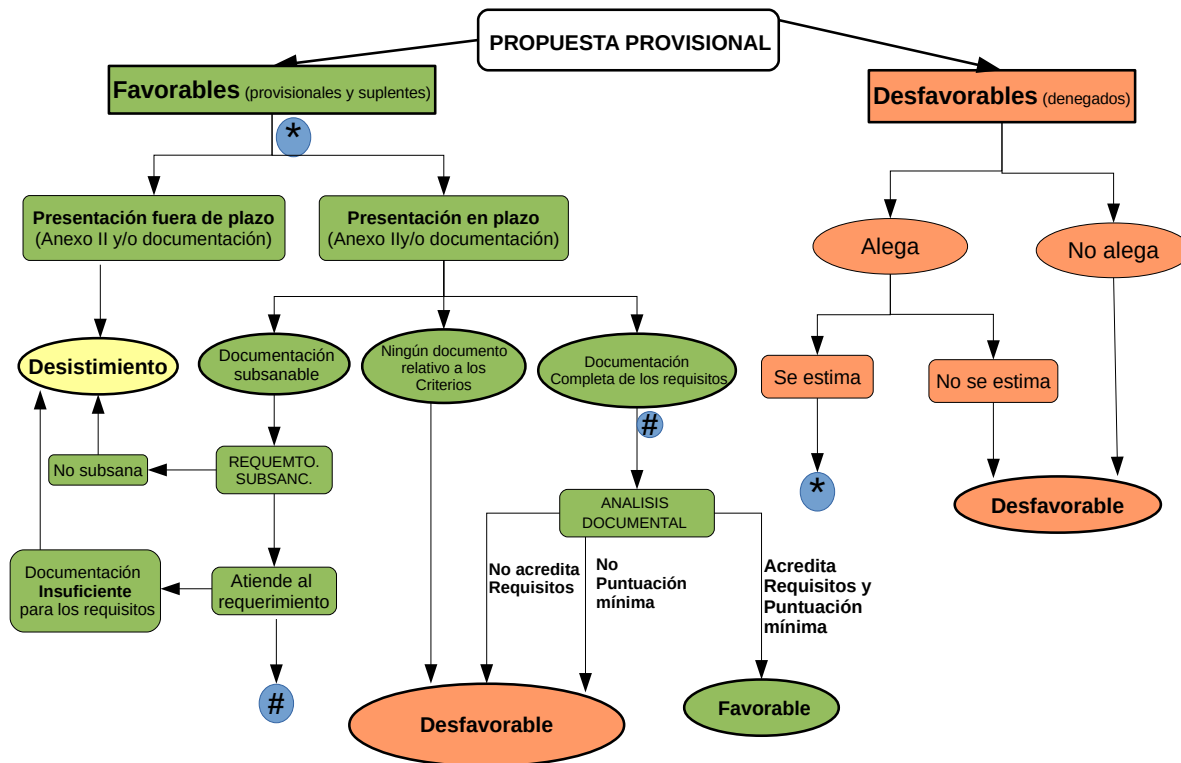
PROPUESTA PROVISIONAL

Favorables (provisionales y suplentes)

*

Desfavorables (denegados)

Presentación fuera de plazo (Anexo II y/o documentación)

Presentación en plazo (Anexo IIy/o documentación)

Alega

No alega

Desistimiento

Documentación subsanable

Ningún documento relativo a los Criterios

Documentación Completa de los requisitos

Se estima

No se estima

#

No subsana

REQUEMTO. SUBSANC.

ANALISIS DOCUMENTAL

*

Desfavorable

Documentación Insuficiente para los requisitos

Atiende al requerimiento

No acredita Requisitos

No Puntuación mínima

Acredita Requisitos y Puntuación mínima

#

Desfavorable

Favorable